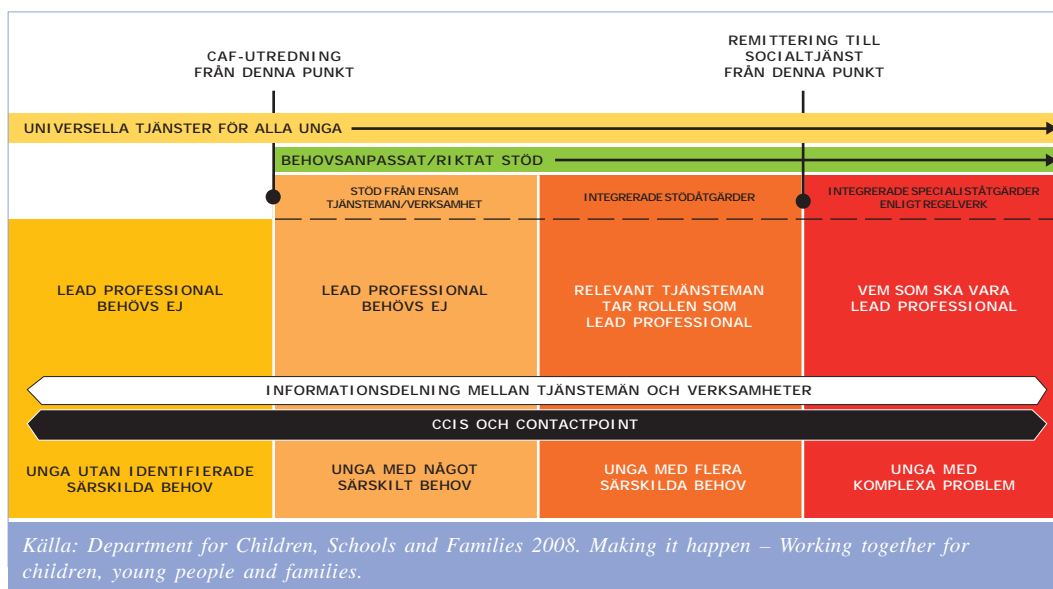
CAF-UTREDNING
FRÅN DENNA PUNKT

REMITTERING TILL
SOCIALTJÄNST
FRÅN DENNA PUNKT

UNIVERSELLA TJÄNSTER FÖR ALLA UNGA

BEHOVSANPASSAT/RIKTAT STÖD

STÖD FRÅN ENSAM
TJÄNSTEMAN/VERKSAMHET

INTEGRERADE STÖDÅTGÄRDER

INTEGRERADE SPECIALISTÅTGÄRDER
ENLIGT REGELVERK

LEAD PROFESSIONAL
BEHÖVS EJ

LEAD PROFESSIONAL
BEHÖVS EJ

RELEVANT TJÄNSTEMAN
TAR ROLLEN SOM
LEAD PROFESSIONAL

VEM SOM SKA VARA
LEAD PROFESSIONAL

INFORMATIONSDELNING MELLAN TJÄNSTEMÄN OCH VERKSAMHETER

CCIS OCH CONTACTPOINT

UNGA UTAN IDENTIFIERADE
SÄRSKILDA BEHOV

UNGA MED NÅGOT
SÄRSKILT BEHOV

UNGA MED FLERA
SÄRSKILDA BEHOV

UNGA MED
KOMPLEXA PROBLEM

Källa: Department for Children, Schools and Families 2008. Making it happen – Working together for children, young people and families.